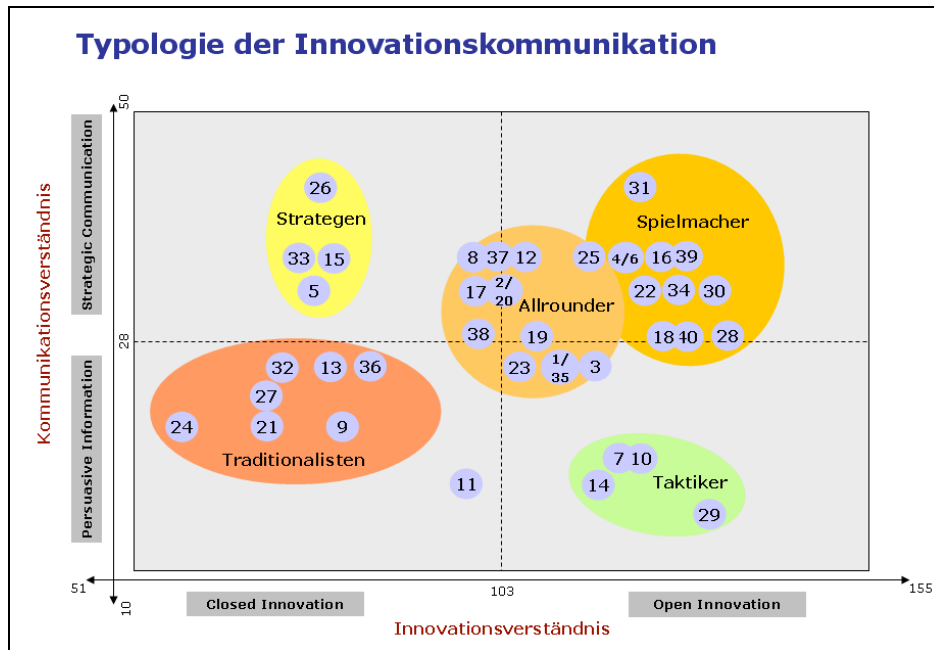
Typologie der Innovationskommunikation

Kommunikationsverständnis

Strategic Communication

Persuasive Information

50

28

10

51

103

155

Strategen

26

33 15

5

Spielmacher

31

25 4/6 16 39

22 34 30

18 40 28

Allrounder

8 37 12

17 2/20

38 19

23 1/35 3

Traditionalisten

32 13 36

27

24 21 9

11

Taktiker

7 10

14

29

Closed Innovation

Open Innovation

Innovationsverständnis